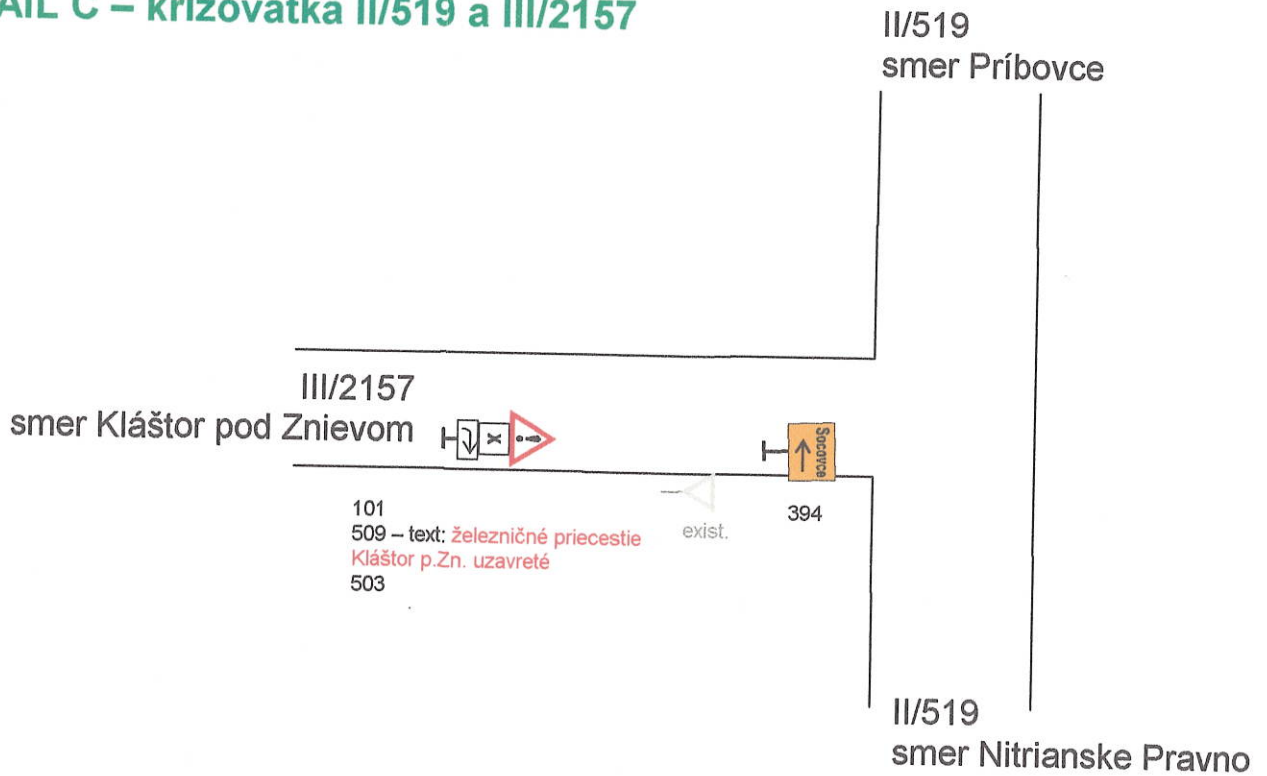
AIL C – križovatka II/519 a III/2157

II/519
smer Príbovce

III/2157
smer Kláštor pod Znievom

Socovce

101
509 – text: železničné priecestie Kláštor p.Zn. uzavreté
503

exist.

394

II/519
smer Nitrianske Pravno